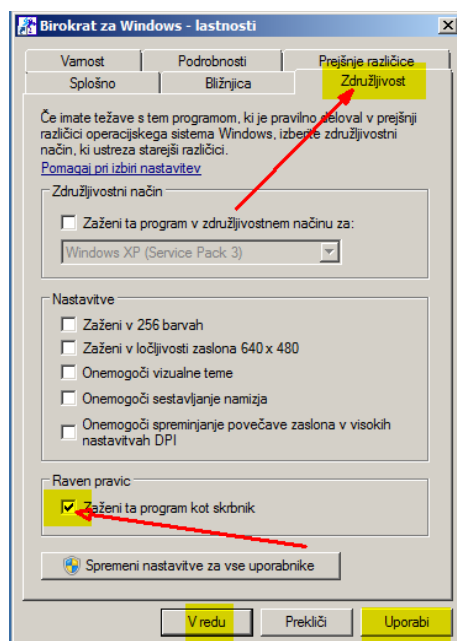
Birokrat za Windows - lastnosti

Varnost
Podrobnosti
Prejšnje različice
Splošno
Bližnjica
Združljivost

Če imate težave s tem programom, ki je pravilno deloval v prejšnji različici operacijskega sistema Windows, izberite združljivostni način, ki ustreza starejši različici.

Pomagaj pri izbiri nastavitev

Združljivostni način

Zaženi ta program v združljivostnem načinu za:

Windows XP (Service Pack 3)

Nastavitve

Zaženi v 256 barvah

Zaženi v ločljivosti zaslona 640 x 480

Onemogoči vizualne teme

Onemogoči sestavljanje namizja

Onemogoči spreminjanje povečave zaslona v visokih nastavitvah DPI

Raven pravic

Zaženi ta program kot skrbnik

Spremeni nastavitve za vse uporabnike

V redu
Prekliči
Uporabi